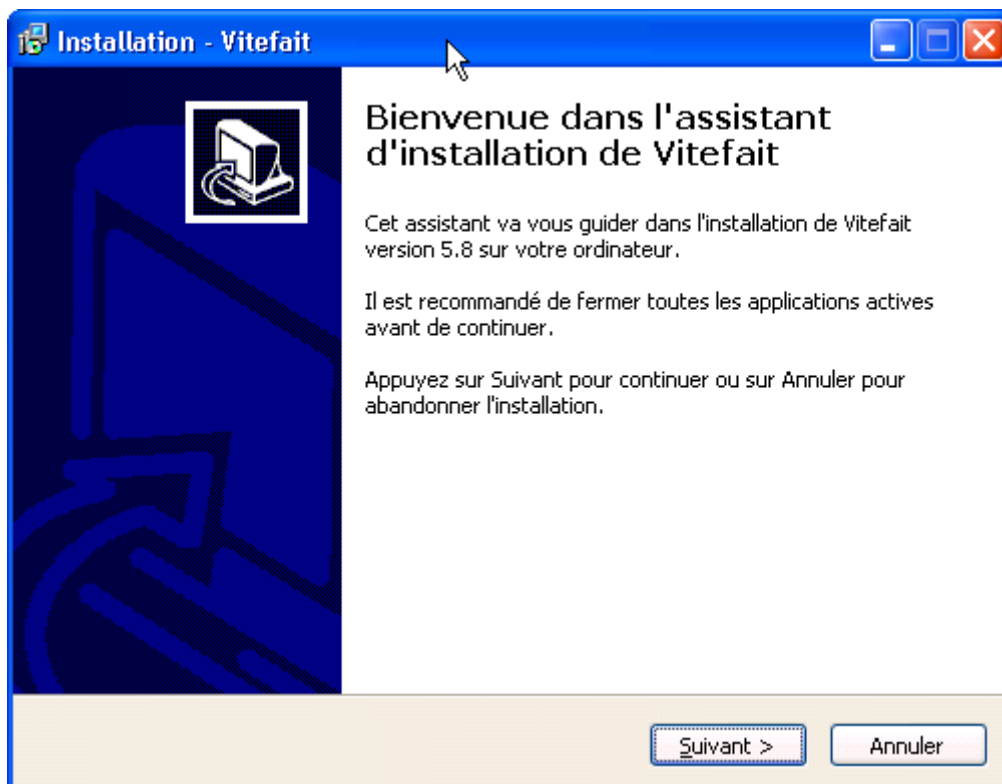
Installation - Vitefait

Bienvenue dans l'assistant d'installation de Vitefait

Cet assistant va vous guider dans l'installation de Vitefait version 5.8 sur votre ordinateur.

Il est recommandé de fermer toutes les applications actives avant de continuer.

Appuyez sur Suivant pour continuer ou sur Annuler pour abandonner l'installation.

Suivant >

Annuler